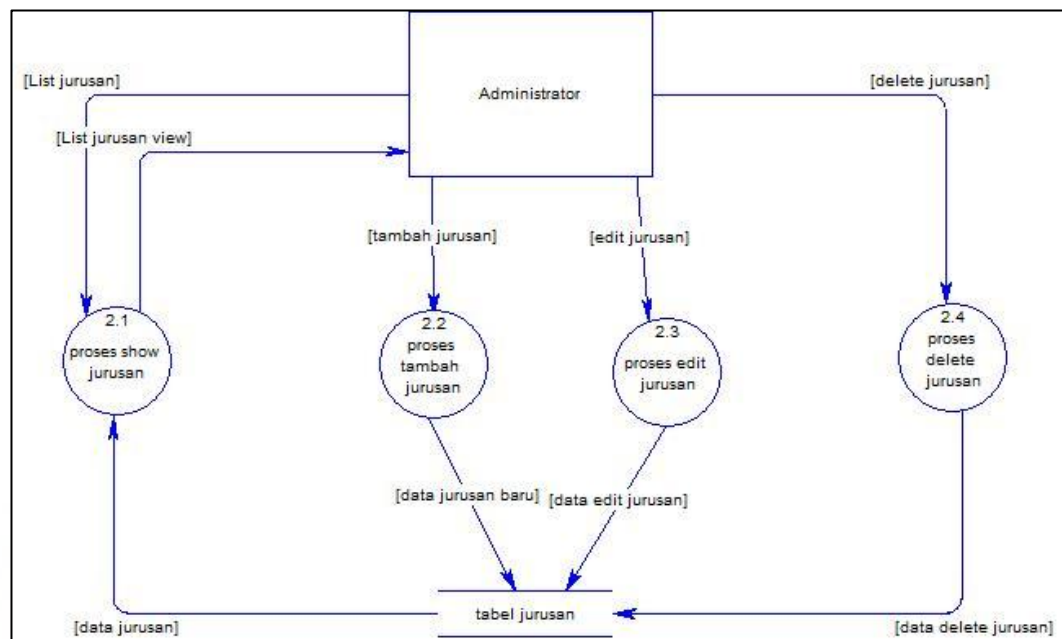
[List jurusan]

Administrator

[delete jurusan]

[List jurusan view]

[tambah jurusan]

[edit jurusan]

2.1
proses show jurusan

2.2
proses tambah jurusan

2.3
proses edit jurusan

2.4
proses delete jurusan

[data jurusan baru]

[data edit jurusan]

[data jurusan]

tabel jurusan

[data delete jurusan]